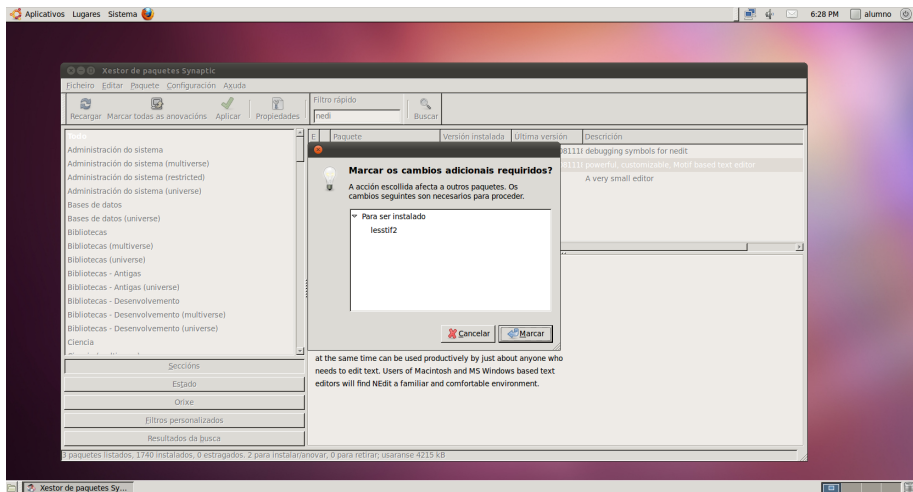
Aplicativos Lugares Sistema

6:28 PM alumno

Xestor de paquetes Synaptic

Ficheiro Editar Paquete Configuración Axuda

Recargar Marcar todas as anovacións Aplicar Propiedades

Filtro rápido

nedi

Buscar

Todo
Administración do sistema
Administración do sistema (multiverse)
Administración do sistema (restricted)
Administración do sistema (universe)
Bases de datos
Bases de datos (universe)
Bibliotecas
Bibliotecas (multiverse)
Bibliotecas (universe)
Bibliotecas - Antigas
Bibliotecas - Antigas (universe)
Bibliotecas - Desenvolvemento
Bibliotecas - Desenvolvemento (multiverse)
Bibliotecas - Desenvolvemento (universe)
Ciencia

Seccións
Estado
Orixe
Filtros personalizados
Resultados da busca

E Paquete Versión instalada Última versión Descrición

08111l debugging symbols for nedit
08111l powerful, customizable, Motif based text editor
A very small editor

Marcar os cambios adicionais requiridos?

A acción escollida afecta a outros paquetes. Os cambios seguintes son necesarios para proceder.

Para ser instalado
lesstif2

Cancelar Marcar

at the same time can be used productively by just about anyone who needs to edit text. Users of Macintosh and MS Windows based text editors will find NEdit a familiar and comfortable environment.

3 paquetes listados, 1740 instalados, 0 estragados. 2 para instalar/anovar, 0 para retirar; usaranse 4215 kB

Xestor de paquetes Sy...